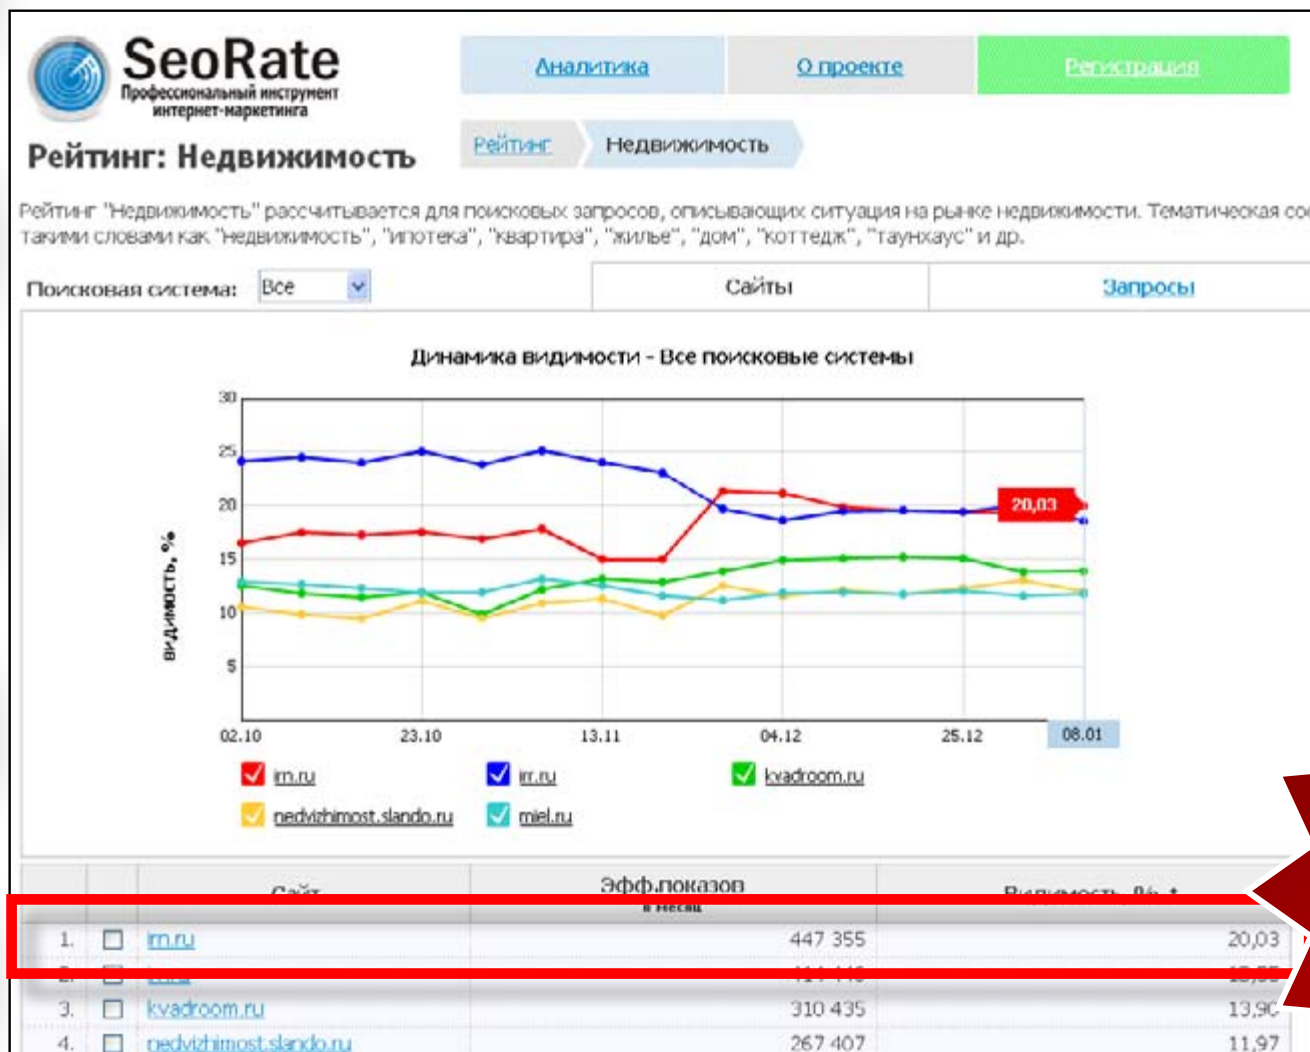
SeoRate
Профессиональный инструмент интернет-маркетинга

Аналитика | О проекте | Регистрация

Рейтинг: Недвижимость

Рейтинг | Недвижимость

Рейтинг "Недвижимость" рассчитывается для поисковых запросов, описывающих ситуация на рынке недвижимости. Тематическая со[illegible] такими словами как "недвижимость", "ипотека", "квартира", "жилье", "дом", "коттедж", "таунхаус" и др.

Поисковая система: Все

Сайты | Запросы

Динамика видимости - Все поисковые системы

видимость, %

30
25
20
15
10
5

20,03

02.10 23.10 13.11 04.12 25.12 08.01

irn.ru
irr.ru
kvadroom.ru
nedvizhimost.slando.ru
miel.ru

| | | Сайт | Эфф.показов в месяц | Видимость, % ↓ |
|---|---|---|---|---|
| 1. | ☐ | irn.ru | 447 355 | 20,03 |
| 2. | ☐ | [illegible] | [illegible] | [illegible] |
| 3. | ☐ | kvadroom.ru | 310 435 | 13,9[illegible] |
| 4. | ☐ | nedvizhimost.slando.ru | 267 407 | 11,97 |